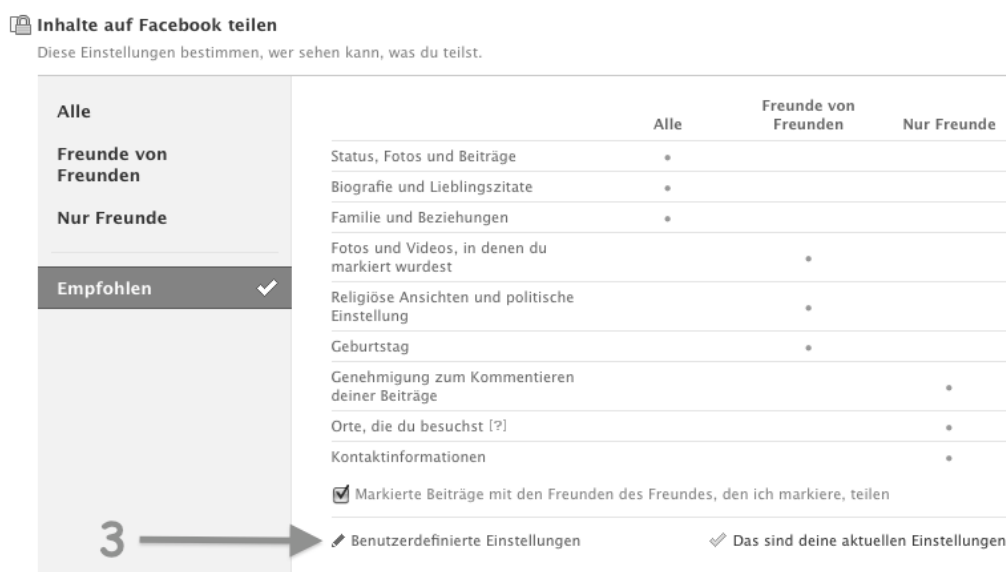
Inhalte auf Facebook teilen
Diese Einstellungen bestimmen, wer sehen kann, was du teilst.

Alle

Freunde von Freunden

Nur Freunde

Empfohlen

| | Alle | Freunde von Freunden | Nur Freunde |
|---|---|---|---|
| Status, Fotos und Beiträge | • | | |
| Biografie und Lieblingszitate | • | | |
| Familie und Beziehungen | • | | |
| Fotos und Videos, in denen du markiert wurdest | | • | |
| Religiöse Ansichten und politische Einstellung | | • | |
| Geburtstag | | • | |
| Genehmigung zum Kommentieren deiner Beiträge | | | • |
| Orte, die du besuchst [?] | | | • |
| Kontaktinformationen | | | • |

Markierte Beiträge mit den Freunden des Freundes, den ich markiere, teilen

3

Benutzerdefinierte Einstellungen

Das sind deine aktuellen Einstellungen